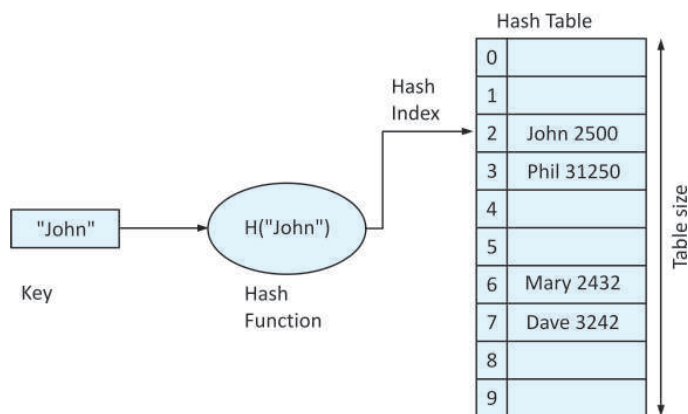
Hash Table

Hash Index

"John"

Key

H("John")

Hash Function

| | |
|---|---|
| 0 | |
| 1 | |
| 2 | John 2500 |
| 3 | Phil 31250 |
| 4 | |
| 5 | |
| 6 | Mary 2432 |
| 7 | Dave 3242 |
| 8 | |
| 9 | |

Table size